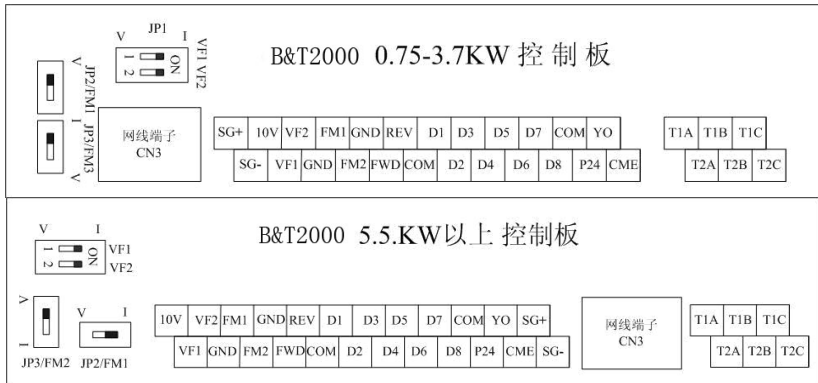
V JP1 I
VF1 VF2
1 2 ON
V JP2/FM1 I
I JP3/FM3 V
B&T2000 0.75-3.7KW 控 制 板

网线端子
CN3

SG+ 10V VF2 FM1 GND REV D1 D3 D5 D7 COM YO
SG- VF1 GND FM2 FWD COM D2 D4 D6 D8 P24 CME

T1A T1B T1C
T2A T2B T2C

V I
1 2 ON
VF1
VF2
B&T2000 5.5.KW以上 控制板

V I
JP3/FM2 JP2/FM1

10V VF2 FM1 GND REV D1 D3 D5 D7 COM YO SG+
VF1 GND FM2 FWD COM D2 D4 D6 D8 P24 CME SG-

网线端子
CN3

T1A T1B T1C
T2A T2B T2C